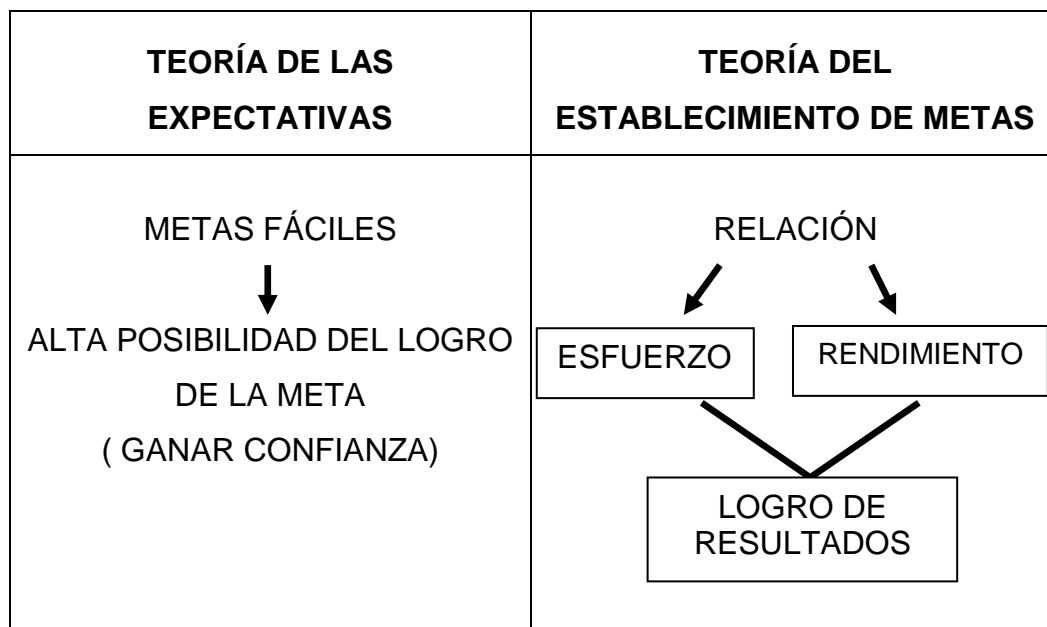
| TEORÍA DE LAS EXPECTATIVAS | TEORÍA DEL ESTABLECIMIENTO DE METAS |
|---|---|
| METAS FÁCILES<br>ALTA POSIBILIDAD DEL LOGRO DE LA META<br>( GANAR CONFIANZA) | RELACIÓN<br>ESFUERZO RENDIMIENTO<br>LOGRO DE RESULTADOS |